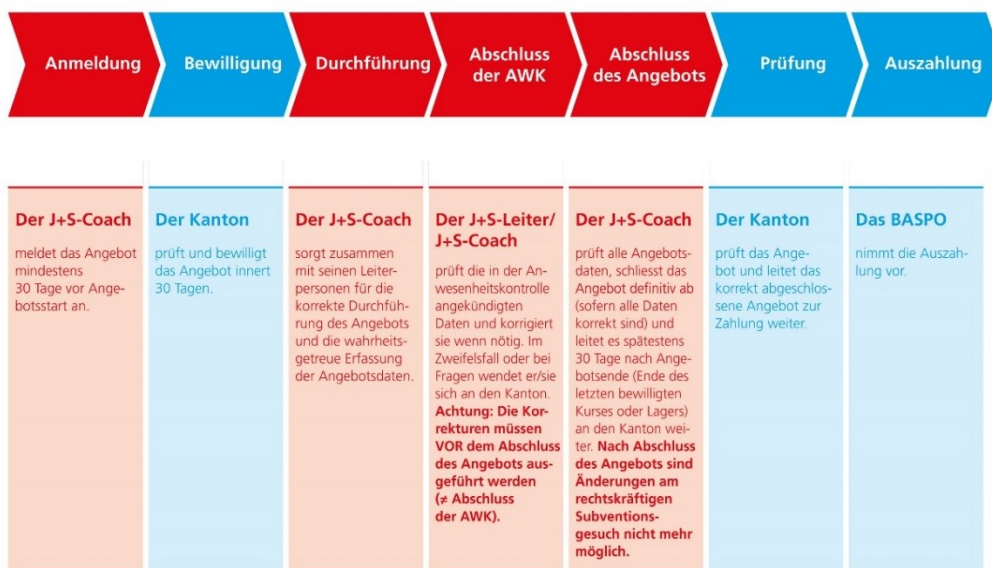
Anmeldung

Bewilligung

Durchführung

Abschluss der AWK

Abschluss des Angebots

Prüfung

Auszahlung

Der J+S-Coach

meldet das Angebot mindestens 30 Tage vor Angebotsstart an.

Der Kanton

prüft und bewilligt das Angebot innert 30 Tagen.

Der J+S-Coach

sorgt zusammen mit seinen Leiterpersonen für die korrekte Durchführung des Angebots und die wahrheitsgetreue Erfassung der Angebotsdaten.

Der J+S-Leiter/ J+S-Coach

prüft die in der Anwesenheitskontrolle angekündigten Daten und korrigiert sie wenn nötig. Im Zweifelsfall oder bei Fragen wendet er/sie sich an den Kanton. Achtung: Die Korrekturen müssen VOR dem Abschluss des Angebots ausgeführt werden (≠ Abschluss der AWK).

Der J+S-Coach

prüft alle Angebotsdaten, schliesst das Angebot definitiv ab (sofern alle Daten korrekt sind) und leitet es spätestens 30 Tage nach Angebotsende (Ende des letzten bewilligten Kurses oder Lagers) an den Kanton weiter. Nach Abschluss des Angebots sind Änderungen am rechtskräftigen Subventionsgesuch nicht mehr möglich.

Der Kanton

prüft das Angebot und leitet das korrekt abgeschlossene Angebot zur Zahlung weiter.

Das BASPO

nimmt die Auszahlung vor.